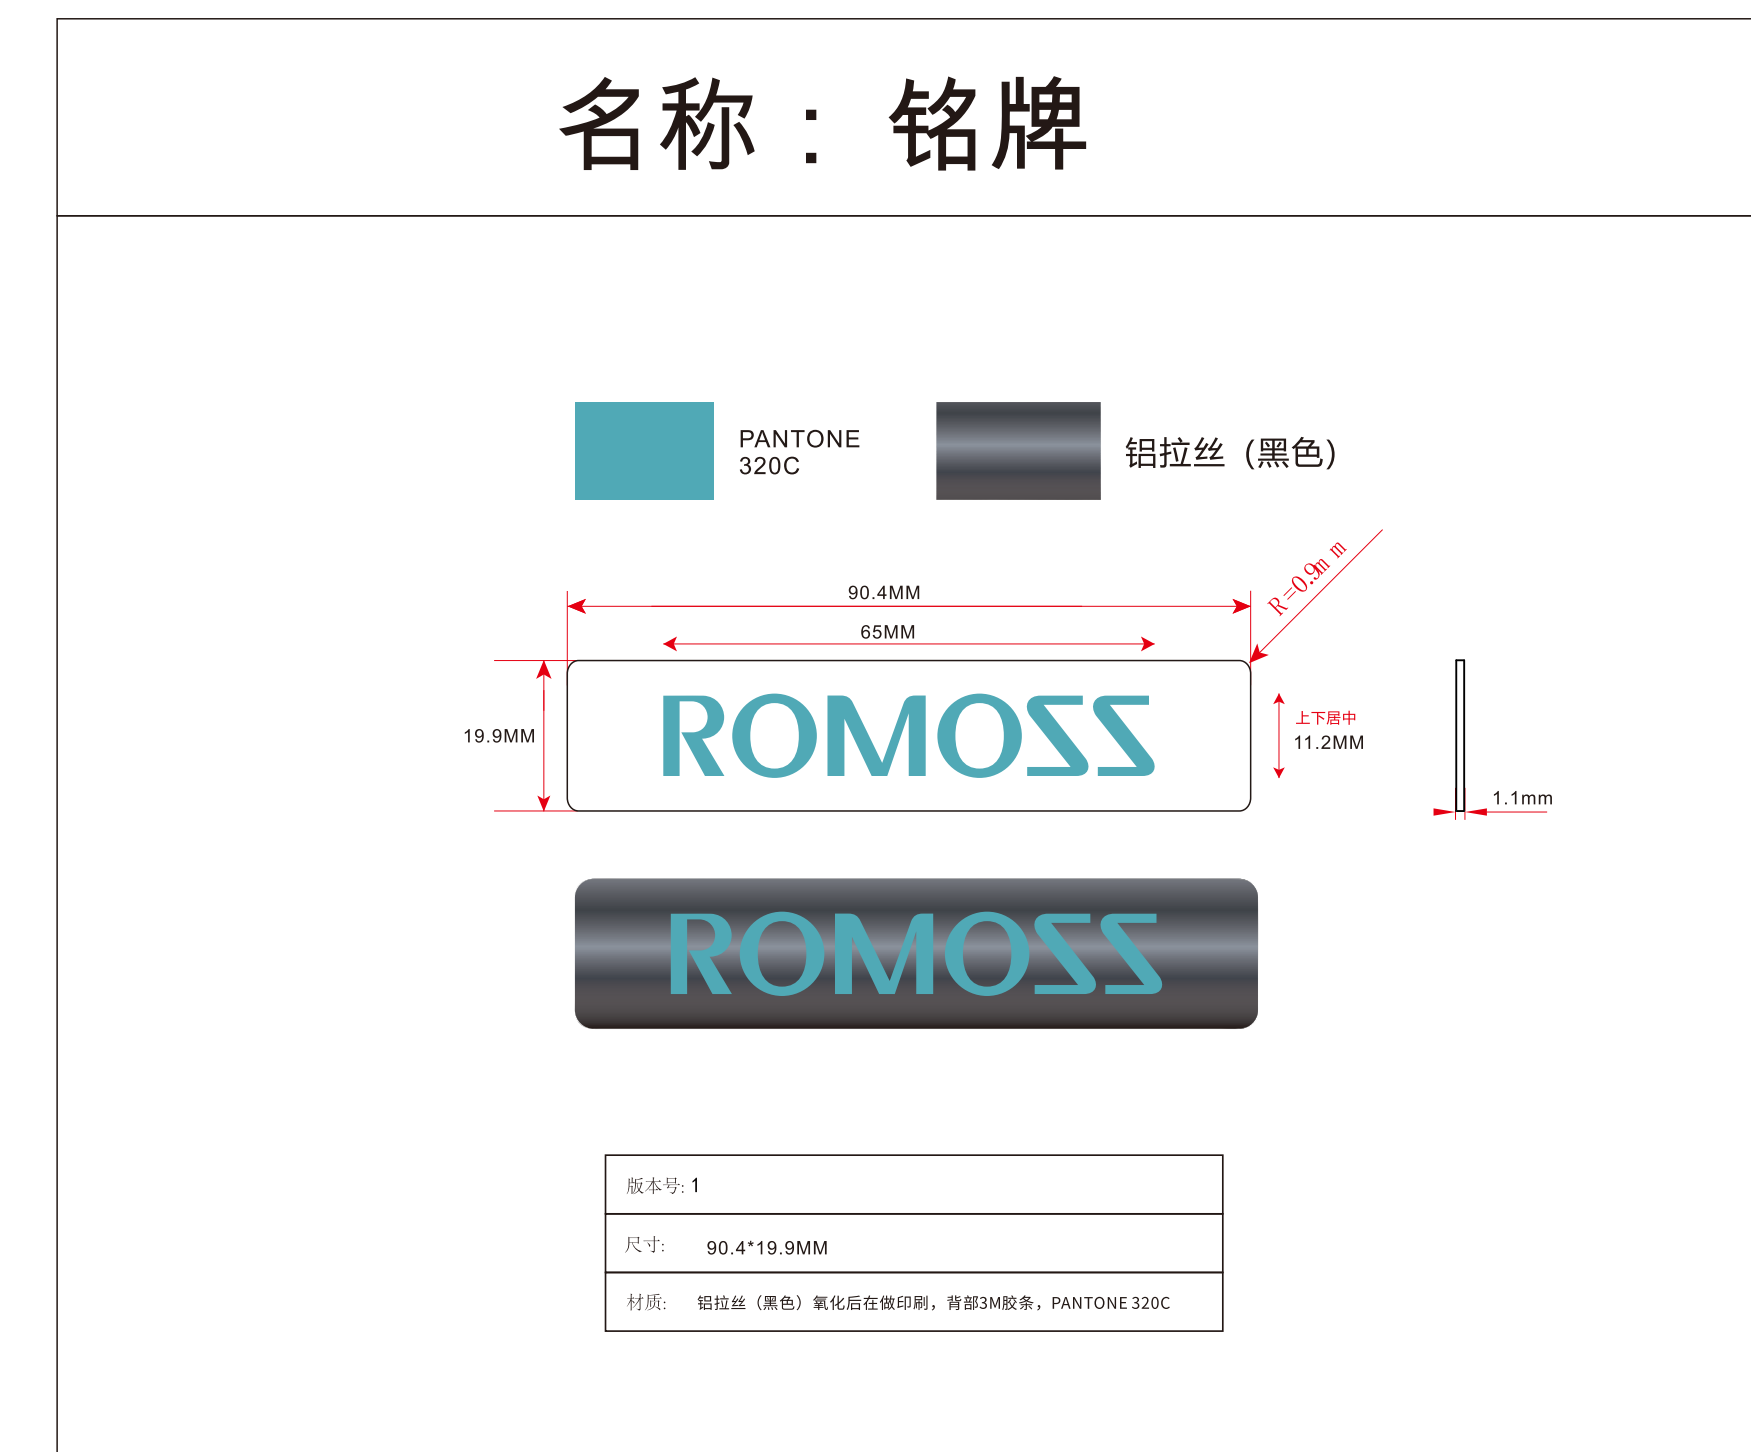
名称：铭牌

PANTONE 320C

铝拉丝（黑色）

90.4MM

65MM

R=0.9m m

19.9MM

ROMOSS

上下居中
11.2MM

1.1mm

ROMOSS

| 版本号: 1 |
|---|
| 尺寸: 90.4*19.9MM |
| 材质: 铝拉丝（黑色）氧化后在做印刷，背部3M胶条，PANTONE 320C |